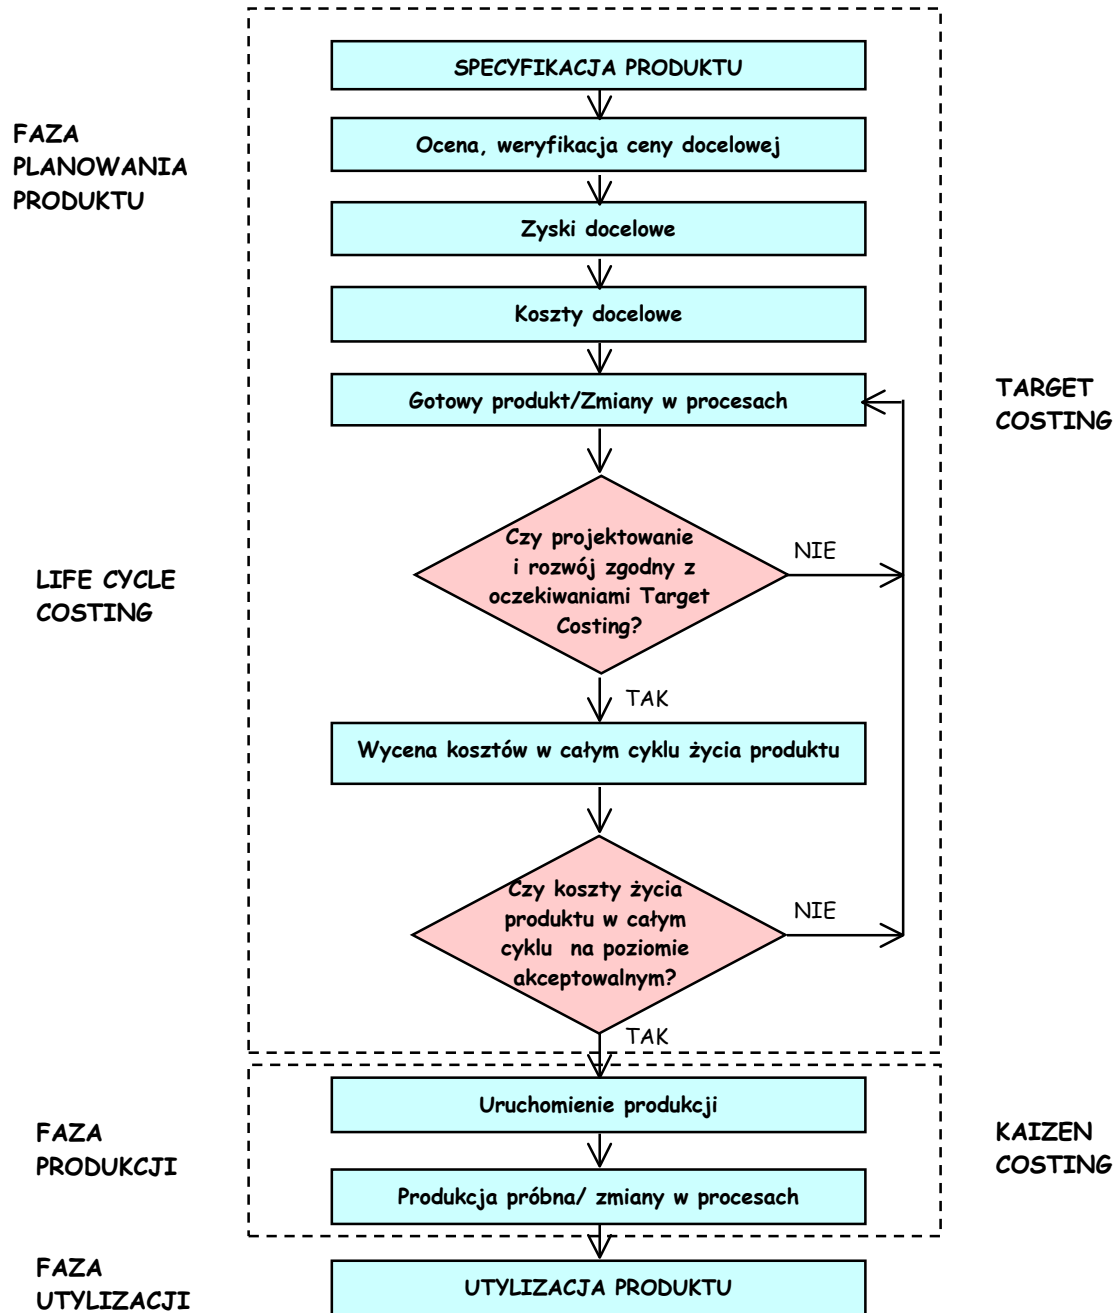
FAZA PLANOWANIA PRODUKTU

SPECYFIKACJA PRODUKTU

Ocena, weryfikacja ceny docelowej

Zyski docelowe

Koszty docelowe

Gotowy produkt/Zmiany w procesach

TARGET COSTING

LIFE CYCLE COSTING

Czy projektowanie i rozwój zgodny z oczekiwaniami Target Costing?

NIE

TAK

Wycena kosztów w całym cyklu życia produktu

Czy koszty życia produktu w całym cyklu na poziomie akceptowalnym?

NIE

TAK

FAZA PRODUKCJI

Uruchomienie produkcji

Produkcja próbna/ zmiany w procesach

KAIZEN COSTING

FAZA UTYLIZACJI

UTYLIZACJA PRODUKTU